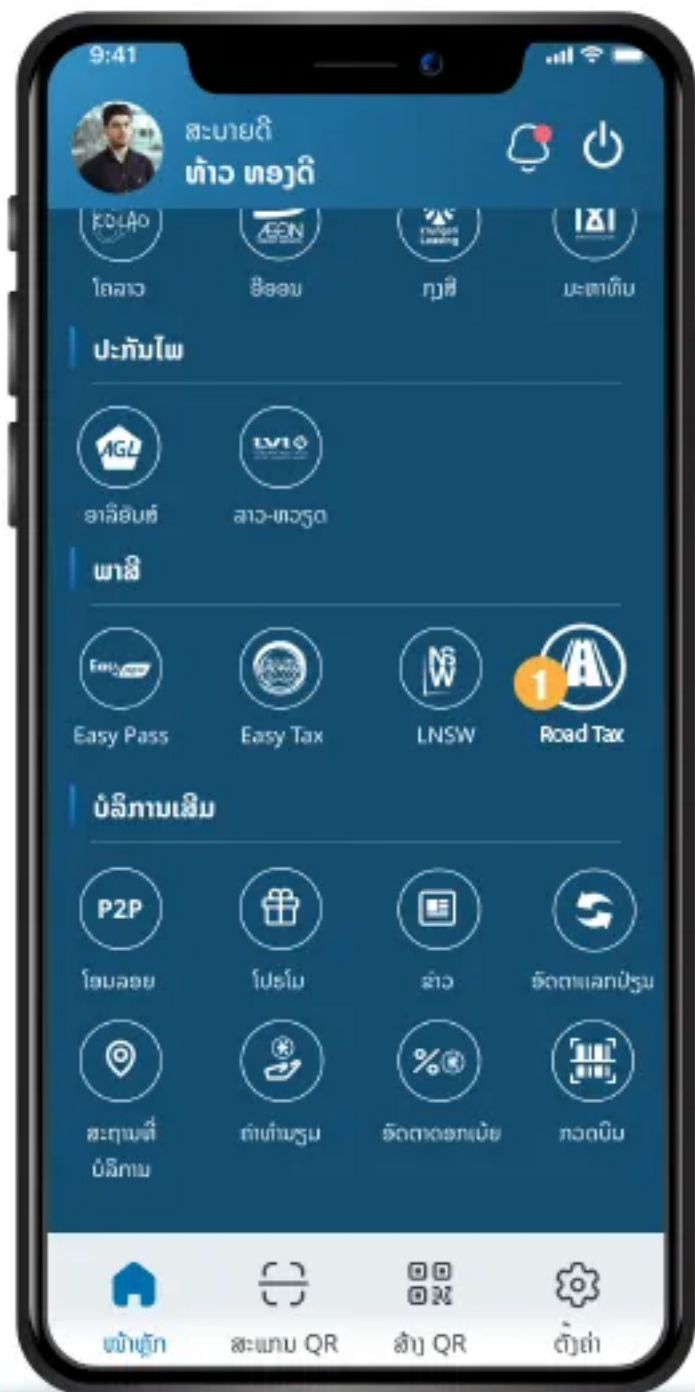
9:41

ສະບາຍດີ
ທ້າວ ທອງດີ

KOLAO
ໂກລາວ
AEON
ອີອອນ
ກຸງສີ
ມະຫາທຶນ

ປະກັນໄພ

AGL
ອາລີອັນຊ໌
LVI
ລາວ-ຫວຽດ

ພາສີ

Easy Pass
Easy Tax
LNSW
1
Road Tax

ບໍລິການເສີມ

P2P
ໂອນລອຍ
ໂປຣໂມ
ຂ່າວ
ອັດຕາແລກປ່ຽນ
ສະຖານທີ່ບໍລິການ
ຄ່າທໍານຽມ
ອັດຕາດອກເບ້ຍ
ກວດບິນ

ໜ້າຫຼັກ
ສະແກນ QR
ສ້າງ QR
ຕັ້ງຄ່າ